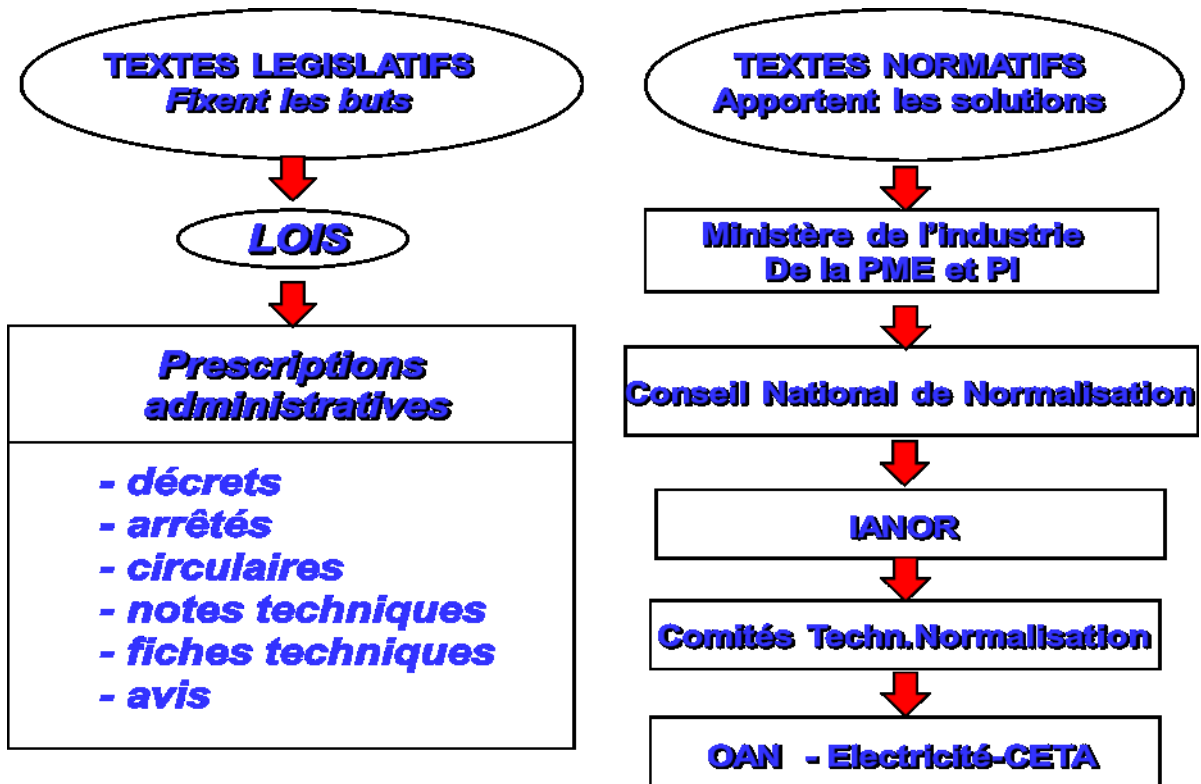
TEXTES LEGISLATIFS
Fixent les buts

LOIS

Prescriptions administratives

- décrets
- arrêtés
- circulaires
- notes techniques
- fiches techniques
- avis

TEXTES NORMATIFS
Apportent les solutions

Ministère de l'industrie
De la PME et PI

Conseil National de Normalisation

IANOR

Comités Techn.Normalisation

OAN - Electricité-CETA